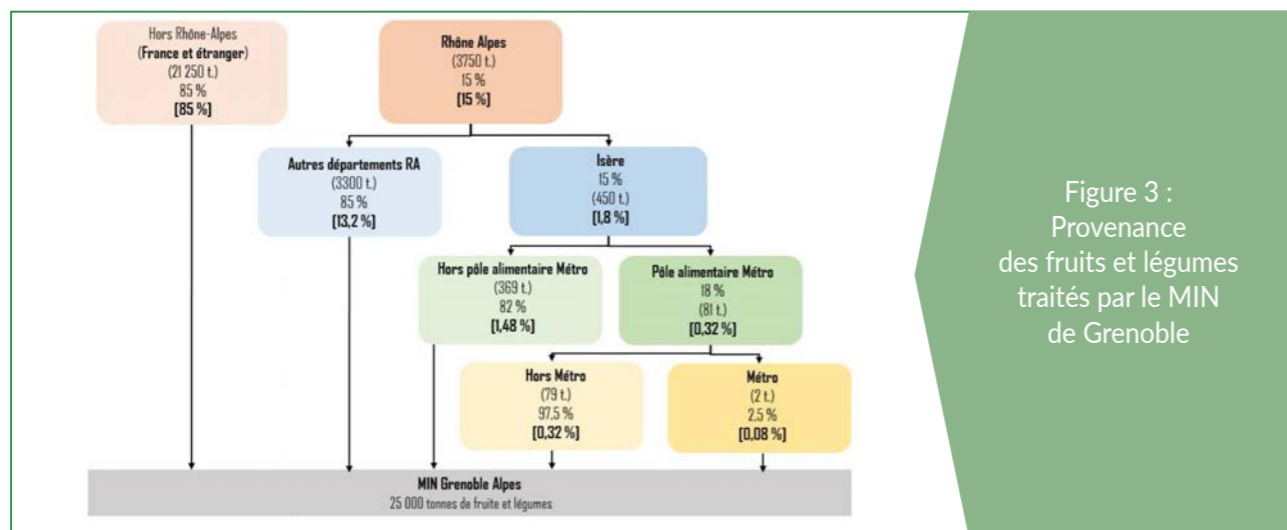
Hors Rhône-Alpes
(France et étranger)
(21 250 t.)
85 %
[85 %]

Rhône Alpes
(3750 t.)
15 %
[15 %]

Autres départements RA
(3300 t.)
85 %
[13,2 %]

Isère
15 %
(450 t.)
[1,8 %]

Hors pôle alimentaire Métro
(369 t.)
82 %
[1,48 %]

Pôle alimentaire Métro
18 %
(81 t.)
[0,32 %]

Hors Métro
(79 t.)
97,5 %
[0,32 %]

Métro
(2 t.)
2,5 %
[0,08 %]

MIN Grenoble Alpes
25 000 tonnes de fruite et légumes

Figure 3 : Provenance des fruits et légumes traités par le MIN de Grenoble